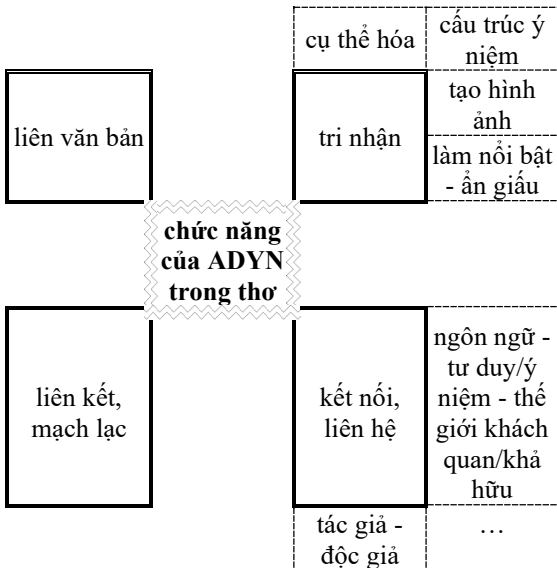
cụ thể hóa

cấu trúc ý niệm

liên văn bản

tri nhận

tạo hình ảnh

làm nổi bật - ẩn giấu

chức năng của ADYN trong thơ

liên kết, mạch lạc

kết nối, liên hệ

ngôn ngữ - tư duy/ý niệm - thế giới khách quan/khả hữu

tác giả - độc giả

…